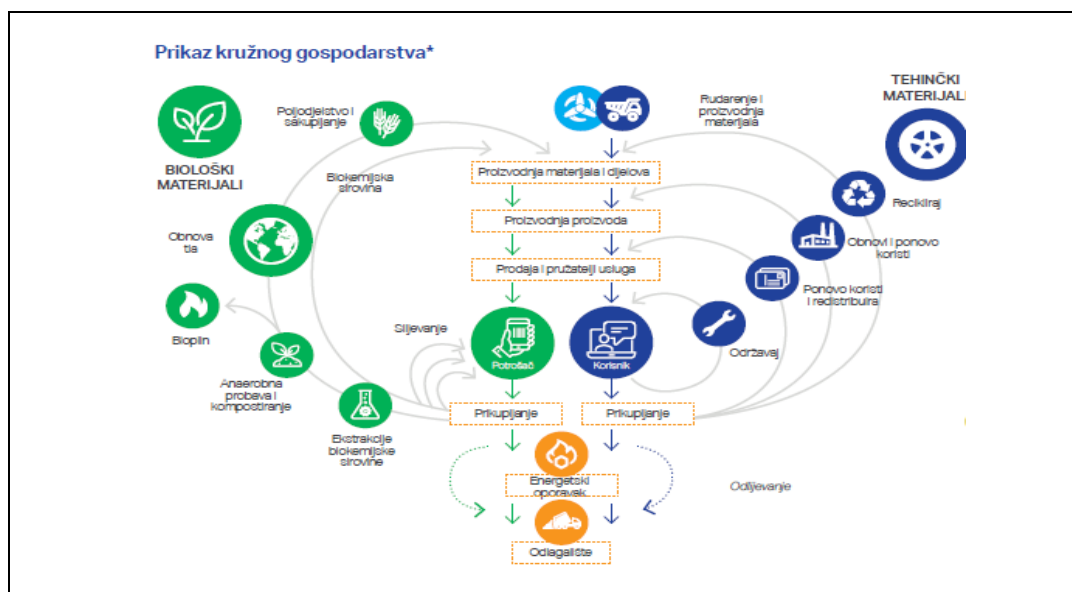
Prikaz kružnog gospodarstva*

BIOLOŠKI MATERIJALI

Poljodjelstvo i sakupljanje

Biokemijska sirovina

Obnova tla

Bioplin

Anaerobna probava i kompostiranje

Ekstrakcije biokemijske sirovine

Slijevanje

Rudarenje i proizvodnja materijala

TEHINČKI MATERIJALI

Proizvodnja materijala i dijelova

Proizvodnja proizvoda

Prodaja i pružatelji usluga

Potrošač

Korisnik

Prikupljanje

Prikupljanje

Recikliraj

Obnovi i ponovo koristi

Ponovo koristi i redistribuiraj

Održavaj

Energetski oporavak

Odlijevanje

Odlagalište